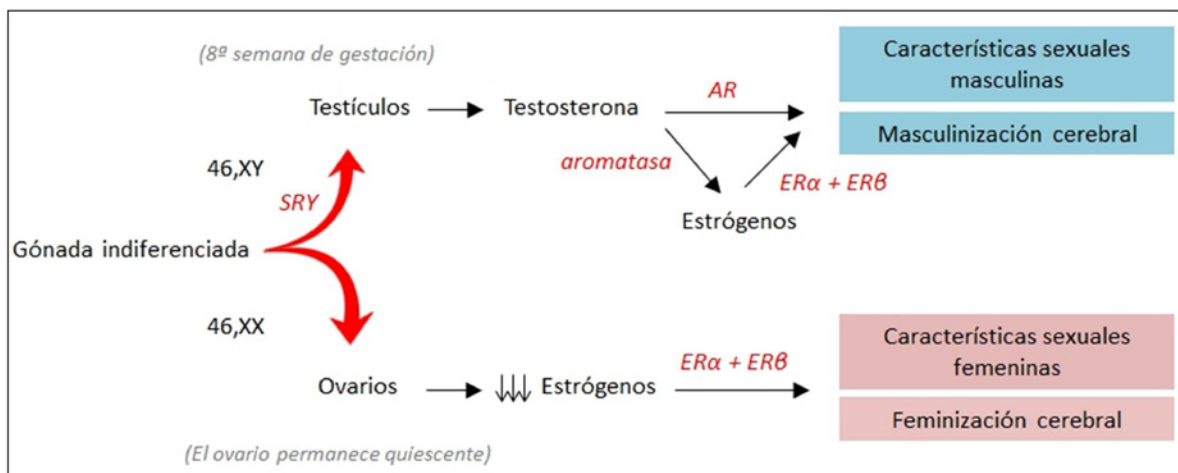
(8ª semana de gestación)

Testículos

Testosterona

AR

Características sexuales masculinas

Masculinización cerebral

46,XY

SRY

aromatasa

ERα + ERβ

Estrógenos

Gónada indiferenciada

46,XX

Ovarios

$\downarrow\downarrow\downarrow$ Estrógenos

ERα + ERβ

Características sexuales femeninas

Feminización cerebral

(El ovario permanece quiescente)